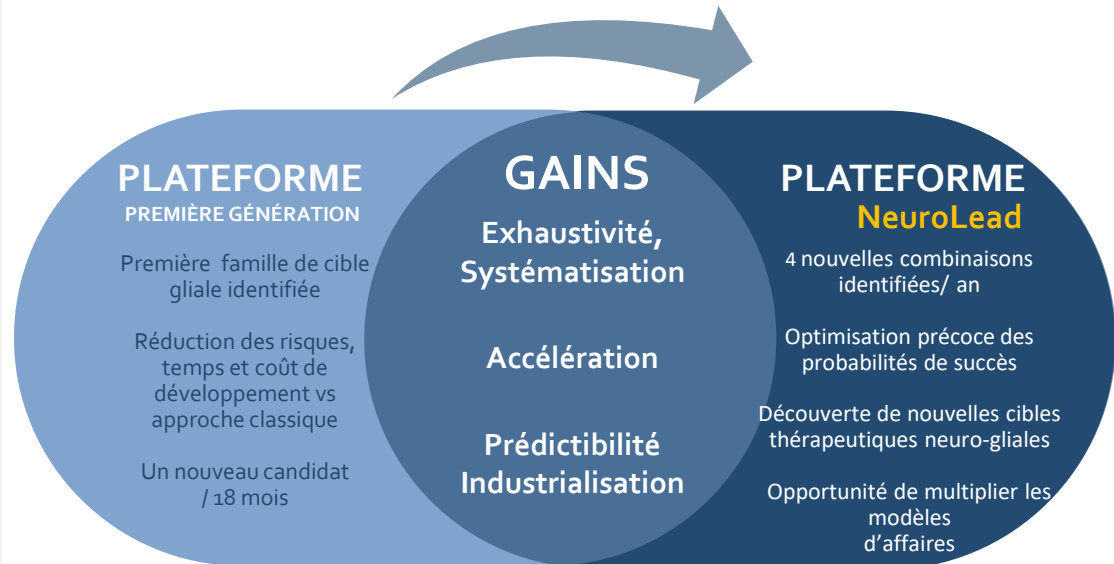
PLATEFORME
PREMIÈRE GÉNÉRATION

Première famille de cible gliale identifiée

Réduction des risques, temps et coût de développement vs approche classique

Un nouveau candidat / 18 mois

GAINS

Exhaustivité, Systématisation

Accélération

Prédictibilité Industrialisation

PLATEFORME
NeuroLead

4 nouvelles combinaisons identifiées/ an

Optimisation précoce des probabilités de succès

Découverte de nouvelles cibles thérapeutiques neuro-gliales

Opportunité de multiplier les modèles d'affaires